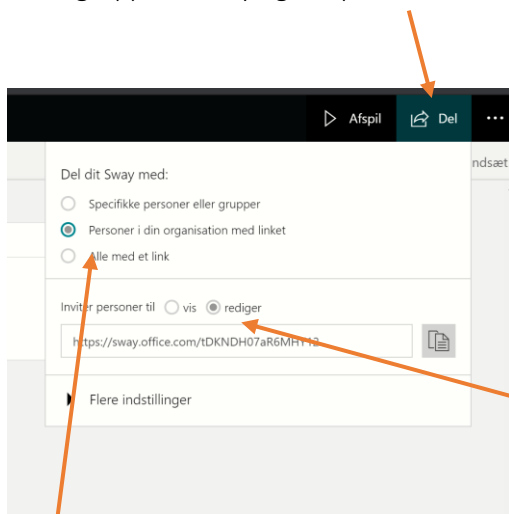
Afspil
Del
···
ndsæt

Del dit Sway med:

Specifikke personer eller grupper

Personer i din organisation med linket

Alle med et link

Inviter personer til vis rediger

https://sway.office.com/tDKNDH07aR6MHY12

Flere indstillinger